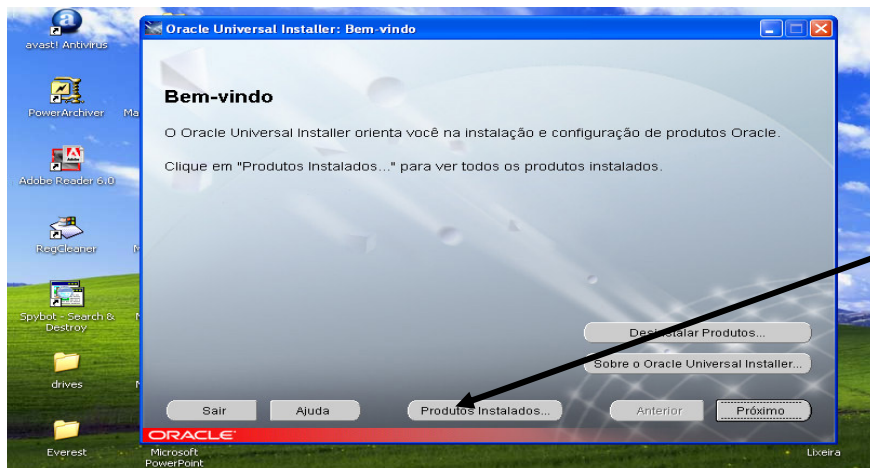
avast! Antivirus

PowerArchiver

Ma

Adobe Reader 6.0

RegCleaner

M

Spybot - Search & Destroy

N

drives

N

Everest

Microsoft PowerPoint

Lixeira

Oracle Universal Installer: Bem-vindo

Bem-vindo

O Oracle Universal Installer orienta você na instalação e configuração de produtos Oracle.

Clique em "Produtos Instalados..." para ver todos os produtos instalados.

Desinstalar Produtos...

Sobre o Oracle Universal Installer...

Sair

Ajuda

Produtos Instalados...

Anterior

Próximo

ORACLE